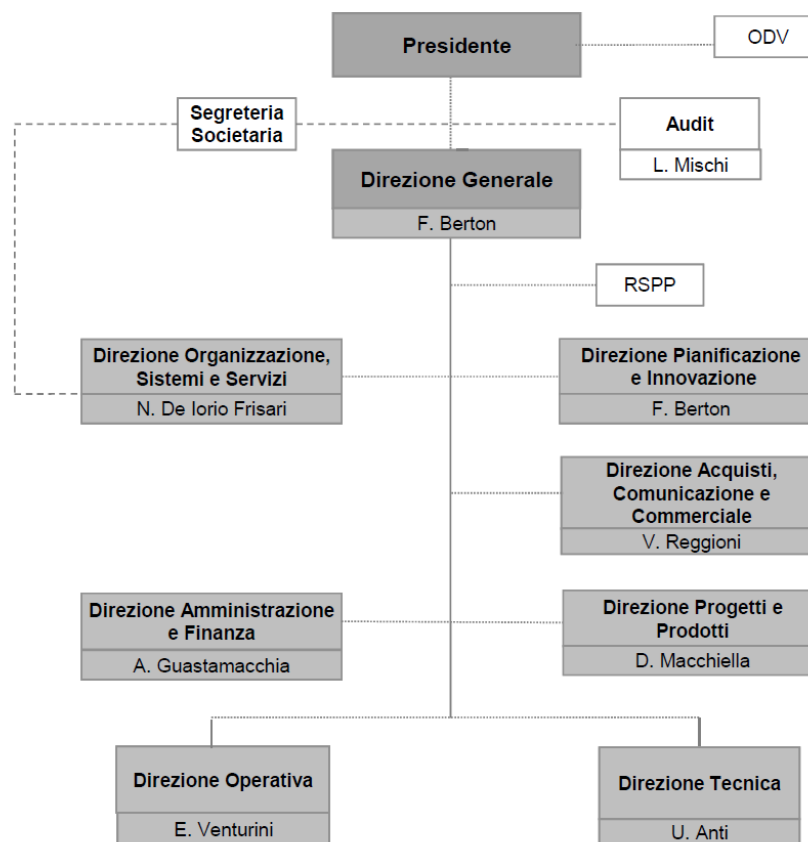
Presidente

ODV

Segreteria Societaria

Audit

L. Mischi

Direzione Generale

F. Berton

RSPP

Direzione Organizzazione, Sistemi e Servizi

N. De Iorio Frisari

Direzione Pianificazione e Innovazione

F. Berton

Direzione Acquisti, Comunicazione e Commerciale

V. Reggioni

Direzione Amministrazione e Finanza

A. Guastamacchia

Direzione Progetti e Prodotti

D. Macchiella

Direzione Operativa

E. Venturini

Direzione Tecnica

U. Anti